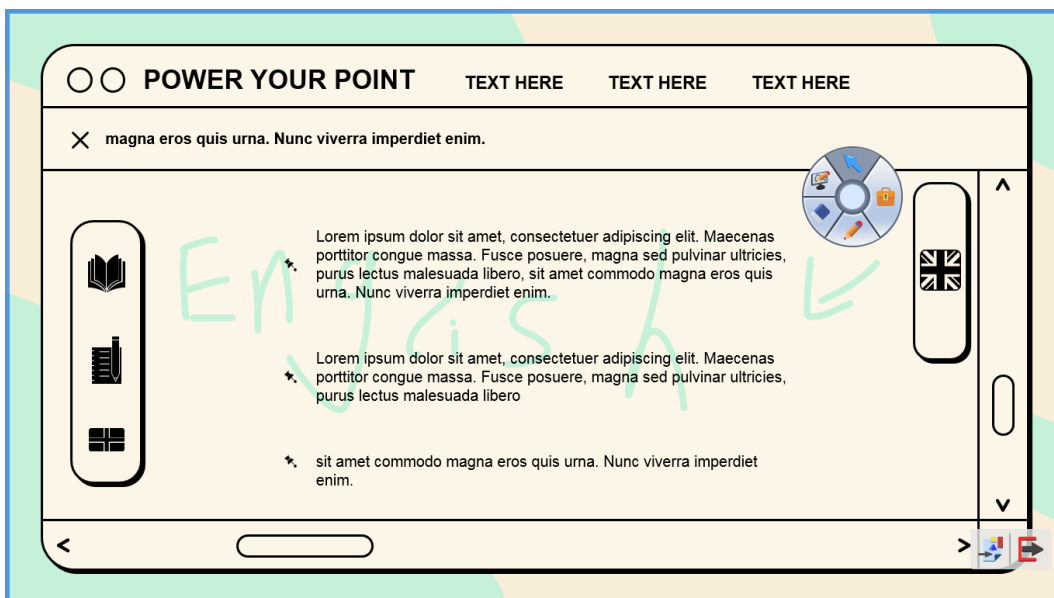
POWER YOUR POINT TEXT HERE TEXT HERE TEXT HERE

magna eros quis urna. Nunc viverra imperdiet enim.

English

Lorem ipsum dolor sit amet, consectetuer adipiscing elit. Maecenas porttitor congue massa. Fusce posuere, magna sed pulvinar ultricies, purus lectus malesuada libero, sit amet commodo magna eros quis urna. Nunc viverra imperdiet enim.

Lorem ipsum dolor sit amet, consectetuer adipiscing elit. Maecenas porttitor congue massa. Fusce posuere, magna sed pulvinar ultricies, purus lectus malesuada libero

sit amet commodo magna eros quis urna. Nunc viverra imperdiet enim.